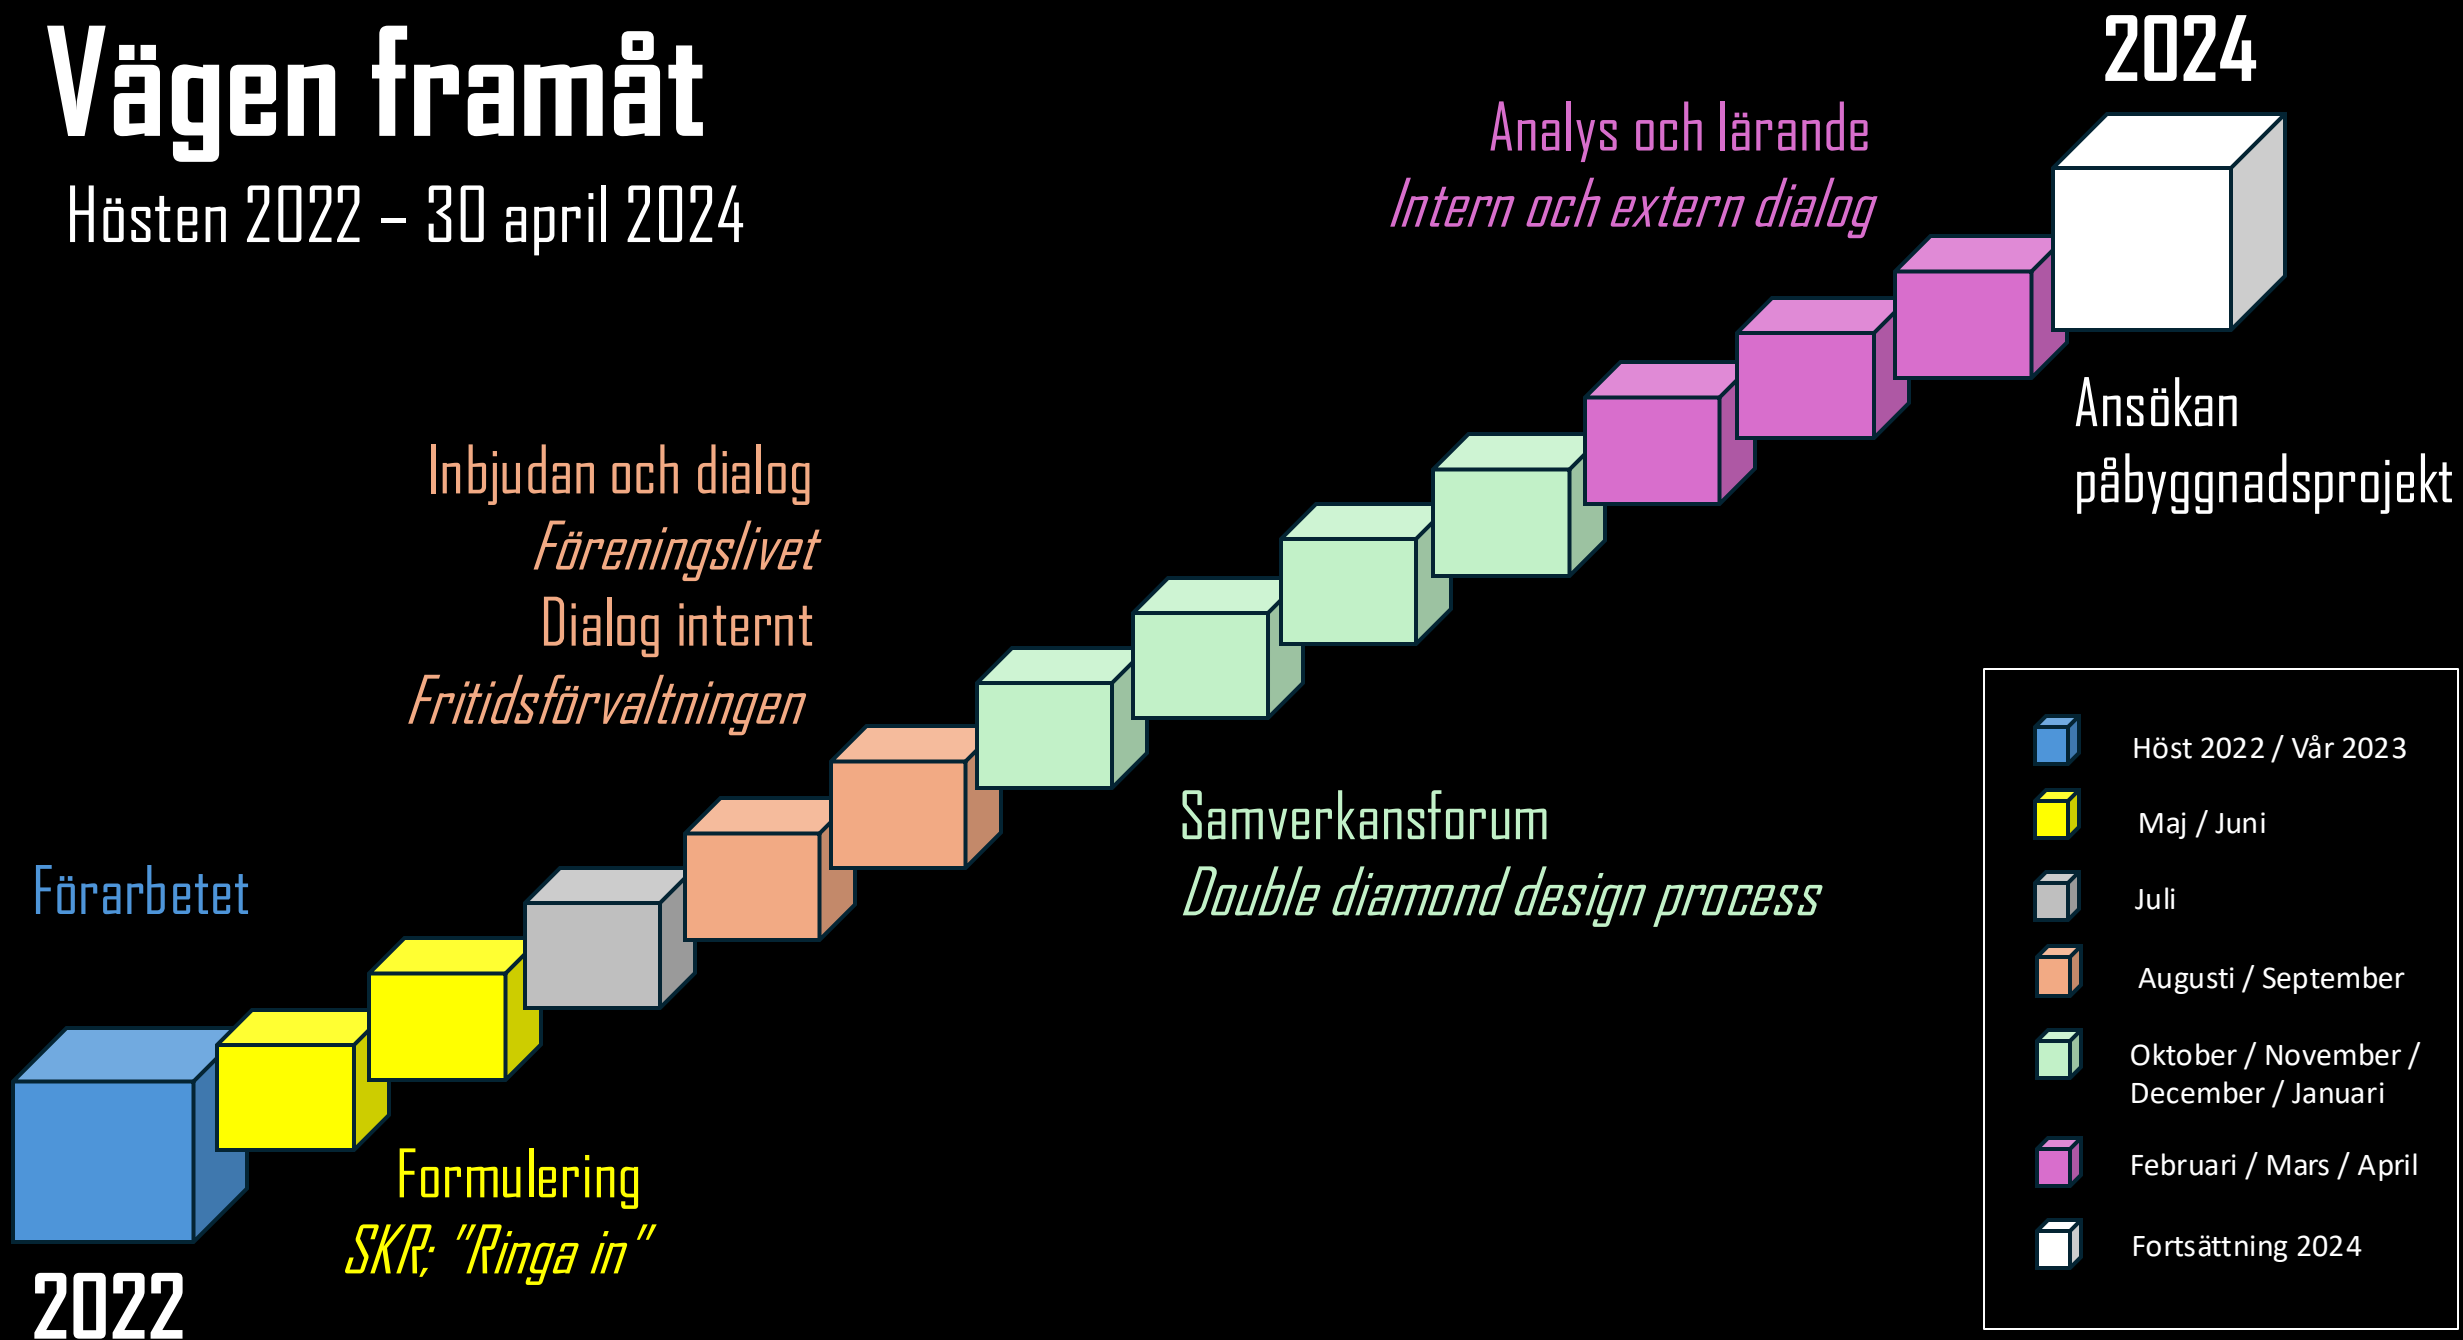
Vägen framåt

Hösten 2022 – 30 april 2024

2024

Analys och lärande

Intern och extern dialog

Ansökan påbyggnadsprojekt

Inbjudan och dialog

Föreningslivet

Dialog internt

Fritidsförvaltningen

Samverkansforum

Double diamond design process

Förarbetet

Formulering

SKR: "Ringa in"

2022

Höst 2022 / Vår 2023

Maj / Juni

Juli

Augusti / September

Oktober / November / December / Januari

Februari / Mars / April

Fortsättning 2024